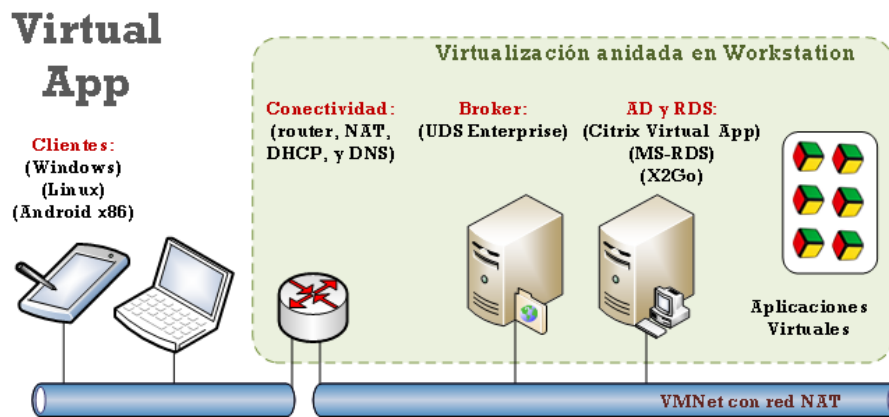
Virtual App

Virtualización anidada en Workstation

Clientes:
(Windows)
(Linux)
(Android x86)

Conectividad:
(router, NAT,
DHCP, y DNS)

Broker:
(UDS Enterprise)

AD y RDS:
(Citrix Virtual App)
(MS-RDS)
(X2Go)

Aplicaciones
Virtuales

VMNet con red NAT